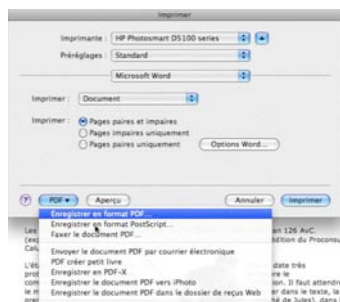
Imprimer

Imprimante : HP Photosmart D5100 series

Préréglages : Standard

Microsoft Word

Imprimer : Document

Imprimer : Pages paires et impaires
Pages impaires uniquement
Pages paires uniquement
Options Word...

?
PDF ▾
Aperçu
Annuler
Imprimer

Enregistrer en format PDF...
Enregistrer en format PostScript...
Faxer le document PDF...

Envoyer le document PDF par courrier électronique
PDF créer petit livre
Enregistrer en PDF-X
Enregistrer le document PDF vers iPhoto
Enregistrer le document PDF dans le dossier de reçus Web

Les
(exp
Calu

L'éc
prob
com
le m
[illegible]

an 126 AvC.
édition du Proconsu

date très
re le
on. Il faut attendr
er dans le texte, la
de Jules), dans l